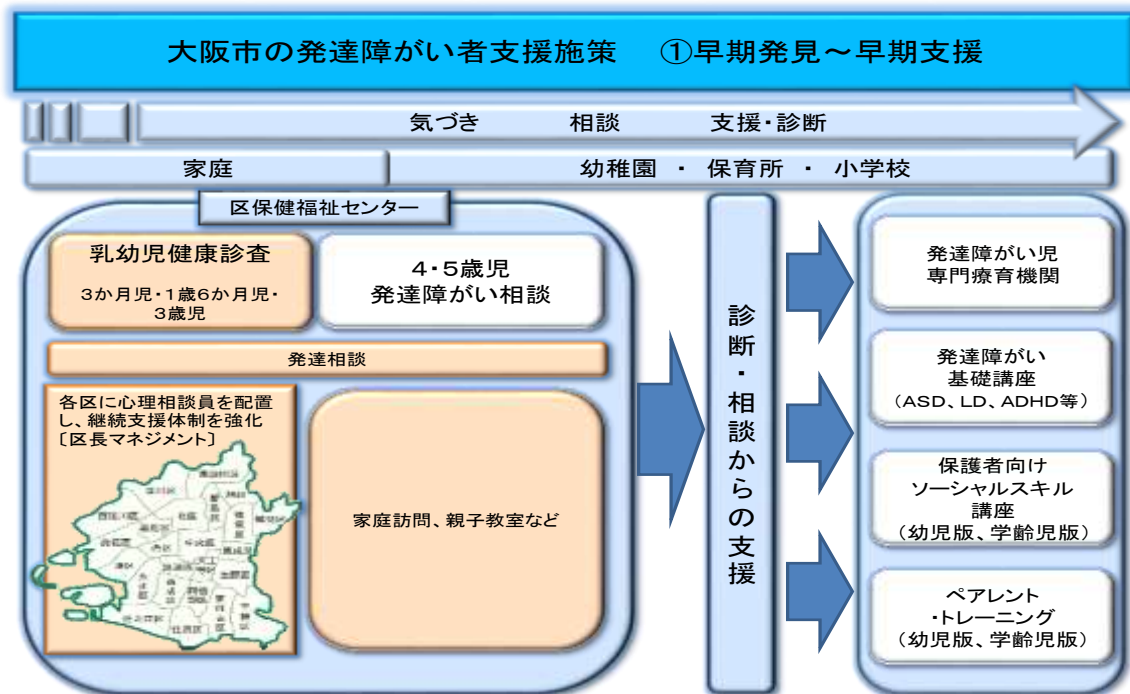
大阪市の発達障がい者支援施策　①早期発見～早期支援

気づき　相談　支援・診断

家庭

幼稚園 ・ 保育所 ・ 小学校

区保健福祉センター

乳幼児健康診査

3か月児・1歳6か月児・3歳児

4・5歳児
発達障がい相談

発達相談

各区に心理相談員を配置し、継続支援体制を強化〔区長マネジメント〕

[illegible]

家庭訪問、親子教室など

診断・相談からの支援

発達障がい児
専門療育機関

発達障がい
基礎講座
（ASD、LD、ADHD等）

保護者向け
ソーシャルスキル
講座
（幼児版、学齢児版）

ペアレント
・トレーニング
（幼児版、学齢児版）